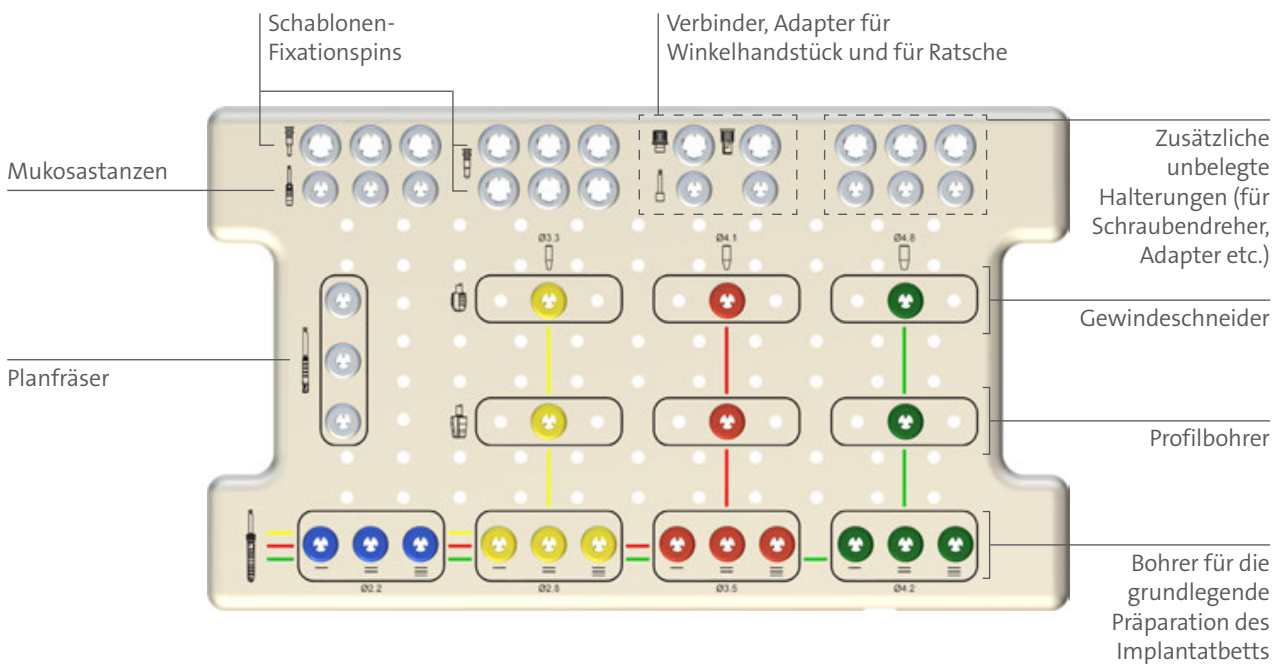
Schablonen-Fixationspins

Verbinder, Adapter für Winkelhandstück und für Ratsche

Mukosastanzen

Zusätzliche unbelegte Halterungen (für Schraubendreher, Adapter etc.)

Ø3.3

Ø4.1

Ø4.8

Gewindeschneider

Planfräser

Profilbohrer

Ø2.2

Ø2.8

Ø3.5

Ø4.2

Bohrer für die grundlegende Präparation des Implantatbetts